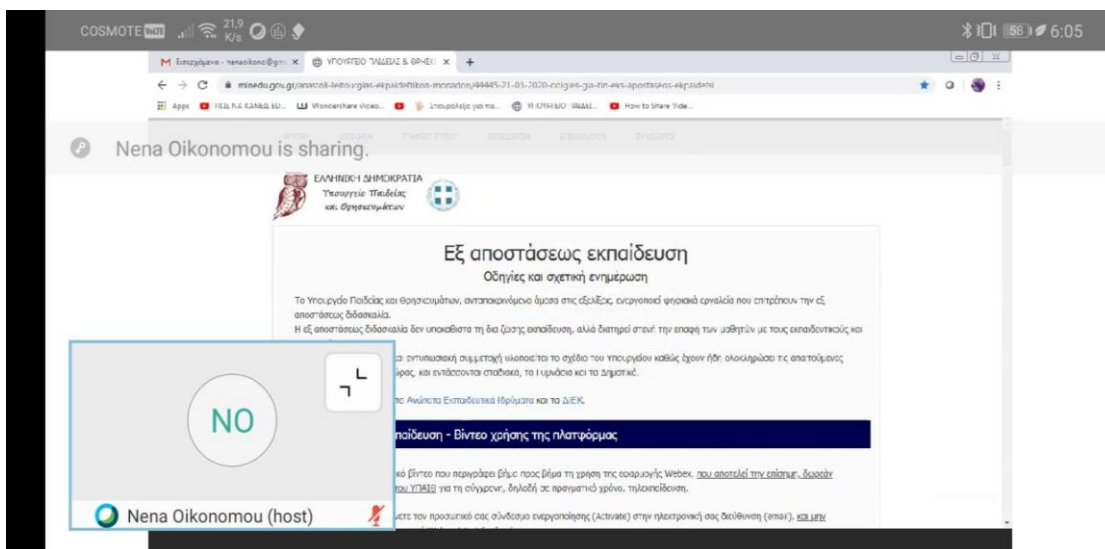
COSMOTE 21,9 K/s 58 6:05

M Εισερχόμενα - nenaoikonoc@gm ×   ΥΠΟΥΡΓΕΙΟ ΠΑΙΔΕΙΑΣ & ΘΡΗΣΚ ×   +

minedu.gov.gr/anastoli-leitourgias-ekpaideftikon-monadon/44445-21-03-2020-odigies-gia-tin-eks-apostaseos-ekpaidefsi

Apps   Wondershare Video...   How to Share Vide...

Nena Oikonomou is sharing.

ΕΛΛΗΝΙΚΗ ΔΗΜΟΚΡΑΤΙΑ
Υπουργείο Παιδείας και Θρησκευμάτων

Εξ αποστάσεως εκπαίδευση
Οδηγίες και σχετική ενημέρωση

Το Υπουργείο Παιδείας και Θρησκευμάτων, ανταποκρινόμενο άμεσα στις εξελίξεις, ενεργοποιεί ψηφιακά εργαλεία που επιτρέπουν την εξ αποστάσεως διδασκαλία.
Η εξ αποστάσεως διδασκαλία δεν υποκαθιστά τη διά ζώσης εκπαίδευση, αλλά διατηρεί στενή την επαφή των μαθητών με τους εκπαιδευτικούς και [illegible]

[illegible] ενθουσιαστική συμμετοχή υλοποιείται το σχέδιο του Υπουργείου καθώς έχουν ήδη ολοκληρώσει τις απαιτούμενες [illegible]ώρας, και εντάσσονται σταδιακά, τα Γυμνάσια και τα Δημοτικά.

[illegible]ς Ανώτατα Εκπαιδευτικά Ιδρύματα και τα ΔΙΕΚ.

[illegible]παίδευση - Βίντεο χρήσης της πλατφόρμας

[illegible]κό βίντεο που περιγράφει βήμα προς βήμα τη χρήση της εφαρμογής Webex, που αποτελεί την επίσημη, δωρεάν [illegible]ου ΥΠΑΙΘ για τη σύγχρονη, δηλαδή σε πραγματικό χρόνο, τηλεκπαίδευση.

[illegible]ετε τον προσωπικό σας σύνδεσμο ενεργοποίησης (Activate) στην ηλεκτρονική σας διεύθυνση (email), και μην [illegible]

NO

Nena Oikonomou (host)